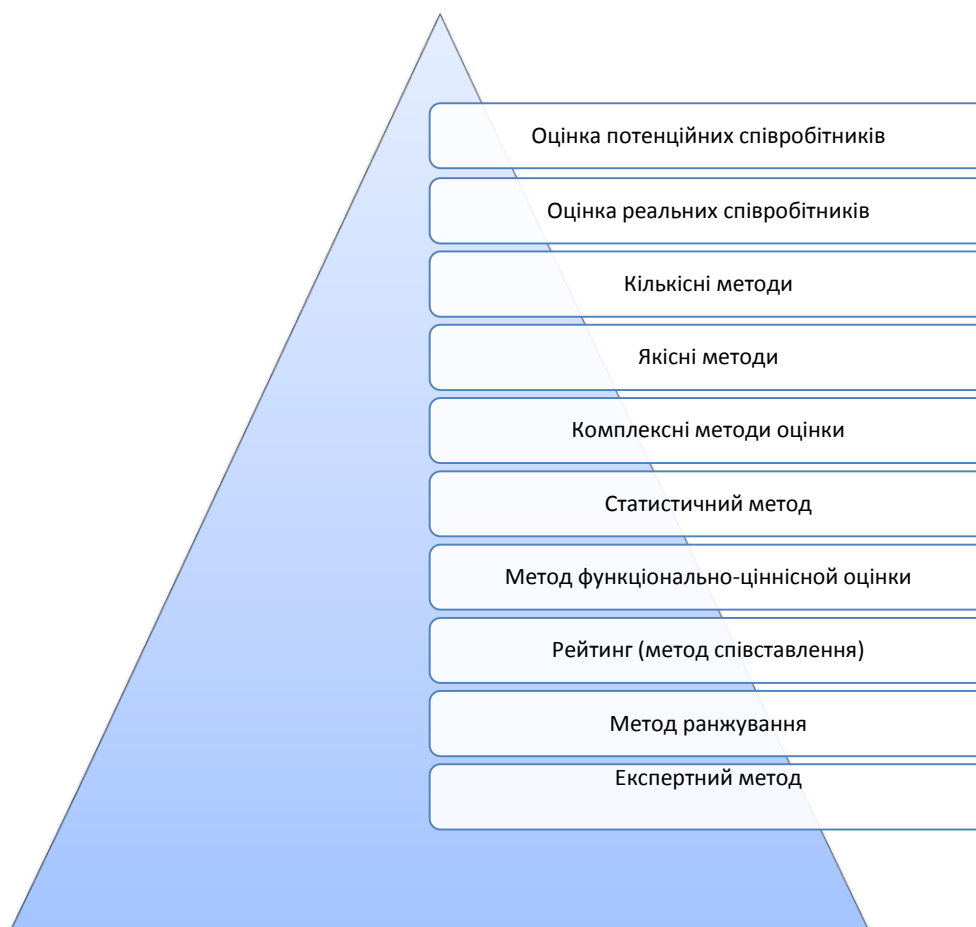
Оцінка потенційних співробітників

Оцінка реальних співробітників

Кількісні методи

Якісні методи

Комплексні методи оцінки

Статистичний метод

Метод функціонально-ціннісной оцінки

Рейтинг (метод співставлення)

Метод ранжування

Експертний метод